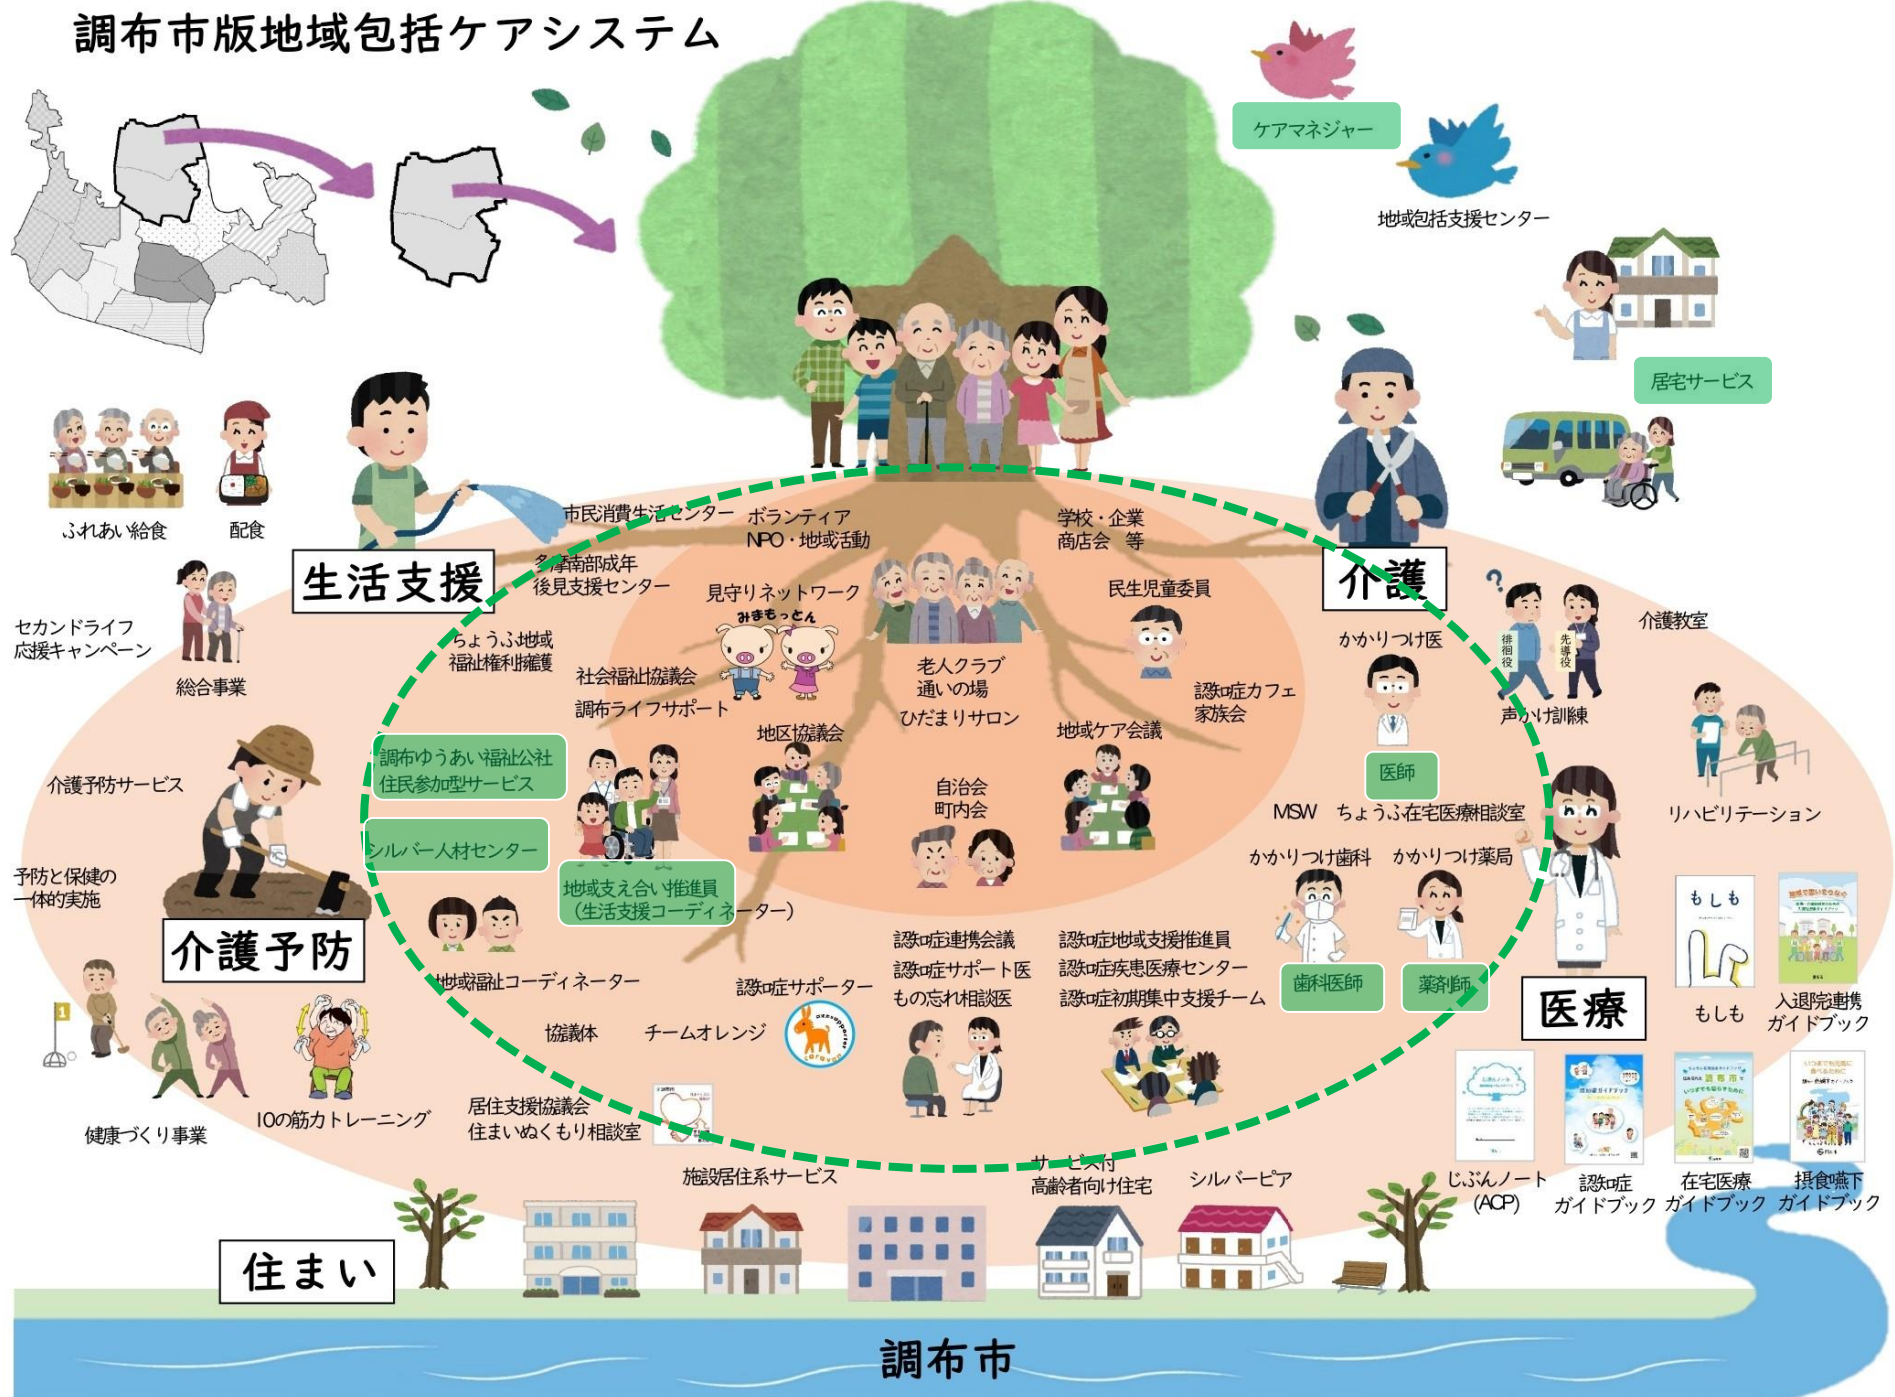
調布市版地域包括ケアシステム

ケアマネジャー

地域包括支援センター

居宅サービス

ふれあい給食　配食

生活支援

市民消費生活センター
ボランティア
NPO・地域活動
学校・企業
商店会　等

多摩南部成年後見支援センター

介護

セカンドライフ応援キャンペーン

総合事業

ちょうふ地域福祉権利擁護

見守りネットワーク
みまもっとん

民生児童委員

かかりつけ医

介護教室

社会福祉協議会

老人クラブ
通いの場
ひだまりサロン

認知症カフェ
家族会

排徊役　先導役

声かけ訓練

調布ライフサポート

地区協議会

地域ケア会議

医師

介護予防サービス

調布ゆうあい福祉公社
住民参加型サービス

自治会
町内会

MSW　ちょうふ在宅医療相談室

リハビリテーション

シルバー人材センター

かかりつけ歯科　かかりつけ薬局

予防と保健の一体的実施

地域支え合い推進員
（生活支援コーディネーター）

介護予防

地域福祉コーディネーター

認知症連携会議
認知症サポート医
もの忘れ相談医

認知症地域支援推進員
認知症疾患医療センター
認知症初期集中支援チーム

歯科医師　薬剤師

もしも
もしも

入退院連携
ガイドブック

医療

認知症サポーター

協議体　チームオレンジ

健康づくり事業

10の筋力トレーニング

居住支援協議会
住まいぬくもり相談室

施設居住系サービス

サービス付
高齢者向け住宅

シルバーピア

じぶんノート
（ACP）

認知症
ガイドブック

在宅医療
ガイドブック

摂食嚥下
ガイドブック

住まい

調布市